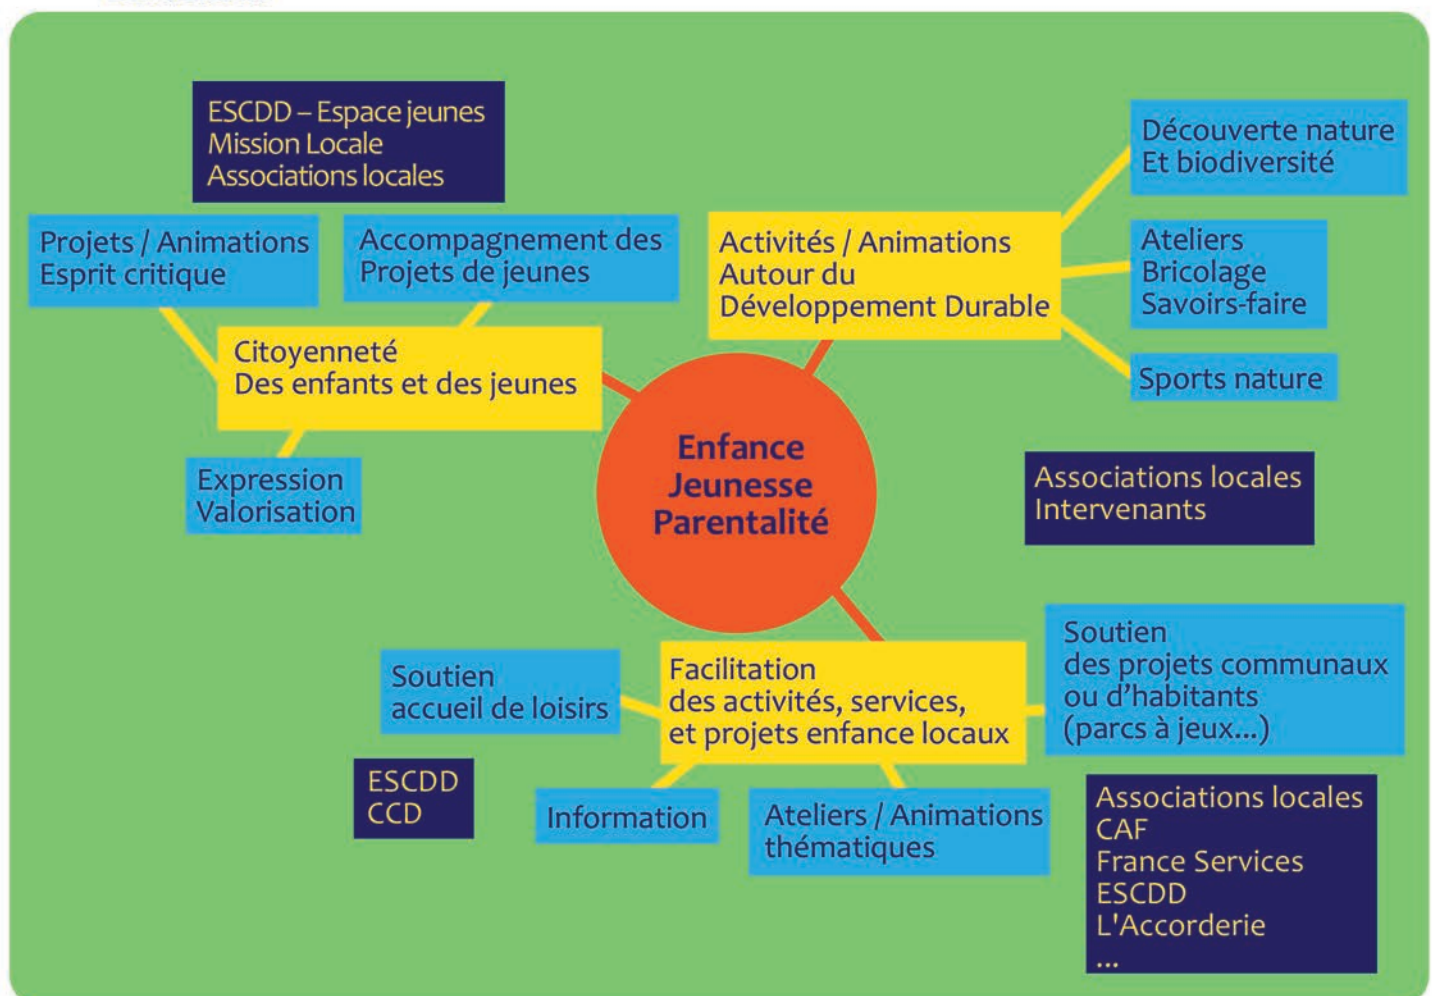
ESCDD – Espace jeunes
Mission Locale
Associations locales

Projets / Animations
Esprit critique

Accompagnement des
Projets de jeunes

Citoyenneté
Des enfants et des jeunes

Expression
Valorisation

Activités / Animations
Autour du
Développement Durable

Découverte nature
Et biodiversité

Ateliers
Bricolage
Savoirs-faire

Sports nature

Associations locales
Intervenants

Enfance
Jeunesse
Parentalité

Soutien
accueil de loisirs

Facilitation
des activités, services,
et projets enfance locaux

Soutien
des projets communaux
ou d'habitants
(parcs à jeux...)

ESCDD
CCD

Information

Ateliers / Animations
thématiques

Associations locales
CAF
France Services
ESCDD
L'Accorderie
...